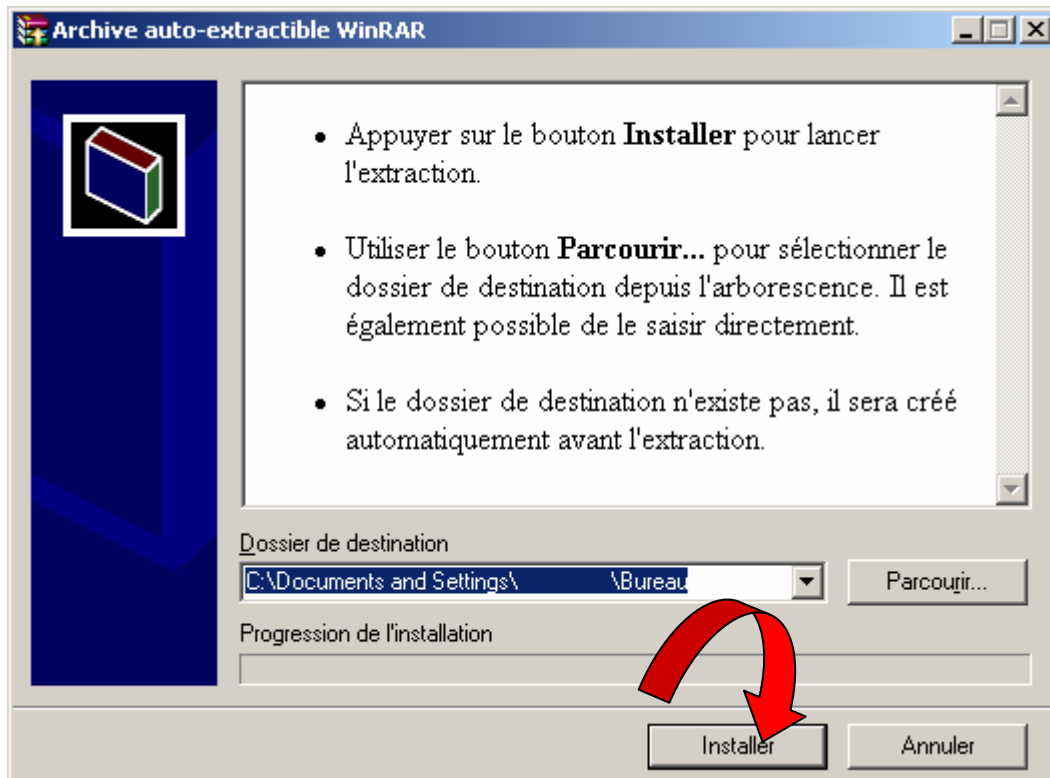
Archive auto-extractible WinRAR

- Appuyer sur le bouton **Installer** pour lancer l'extraction.

- Utiliser le bouton **Parcourir...** pour sélectionner le dossier de destination depuis l'arborescence. Il est également possible de le saisir directement.

- Si le dossier de destination n'existe pas, il sera créé automatiquement avant l'extraction.

Dossier de destination

C:\Documents and Settings\ \Bureau

Parcourir...

Progression de l'installation

Installer

Annuler